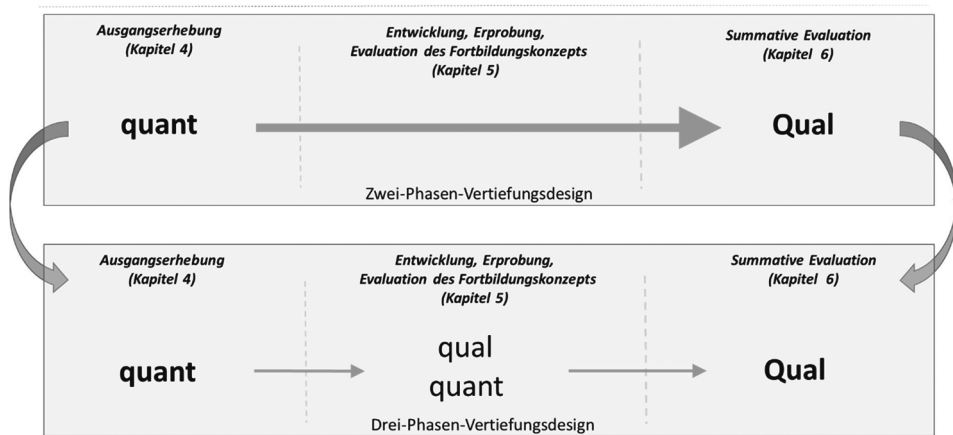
Ausgangserhebung
(Kapitel 4)

Entwicklung, Erprobung,
Evaluation des Fortbildungskonzepts
(Kapitel 5)

Summative Evaluation
(Kapitel 6)

quant

Qual

Zwei-Phasen-Vertiefungsdesign

Ausgangserhebung
(Kapitel 4)

Entwicklung, Erprobung,
Evaluation des Fortbildungskonzepts
(Kapitel 5)

Summative Evaluation
(Kapitel 6)

quant

qual
quant

Qual

Drei-Phasen-Vertiefungsdesign